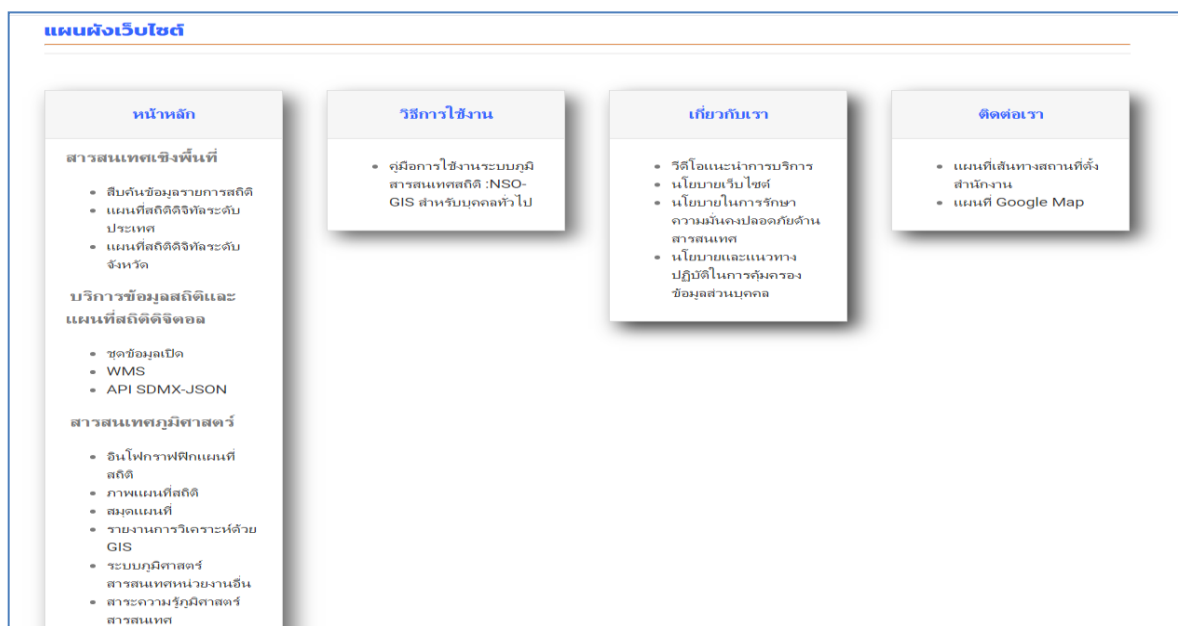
แผนผังเว็บไซต์

หน้าหลัก

สารสนเทศเชิงพื้นที่

- สืบค้นข้อมูลรายการสถิติ
- แผนที่สถิติดิจิทัลระดับประเทศ
- แผนที่สถิติดิจิทัลระดับจังหวัด

บริการข้อมูลสถิติและแผนที่สถิติดิจิตอล

- ชุดข้อมูลเปิด
- WMS
- API SDMX-JSON

สารสนเทศภูมิศาสตร์

- อินโฟกราฟฟิกแผนที่สถิติ
- ภาพแผนที่สถิติ
- สมุดแผนที่
- รายงานการวิเคราะห์ด้วย GIS
- ระบบภูมิศาสตร์สารสนเทศหน่วยงานอื่น
- สาระความรู้ภูมิศาสตร์สารสนเทศ

วิธีการใช้งาน

- คู่มือการใช้งานระบบภูมิสารสนเทศสถิติ :NSO-GIS สำหรับบุคคลทั่วไป

เกี่ยวกับเรา

- วีดีโอแนะนำการบริการ
- นโยบายเว็บไซต์
- นโยบายในการรักษาความมั่นคงปลอดภัยด้านสารสนเทศ
- นโยบายและแนวทางปฏิบัติในการคุ้มครองข้อมูลส่วนบุคคล

ติดต่อเรา

- แผนที่เส้นทางสถานที่ตั้งสำนักงาน
- แผนที่ Google Map